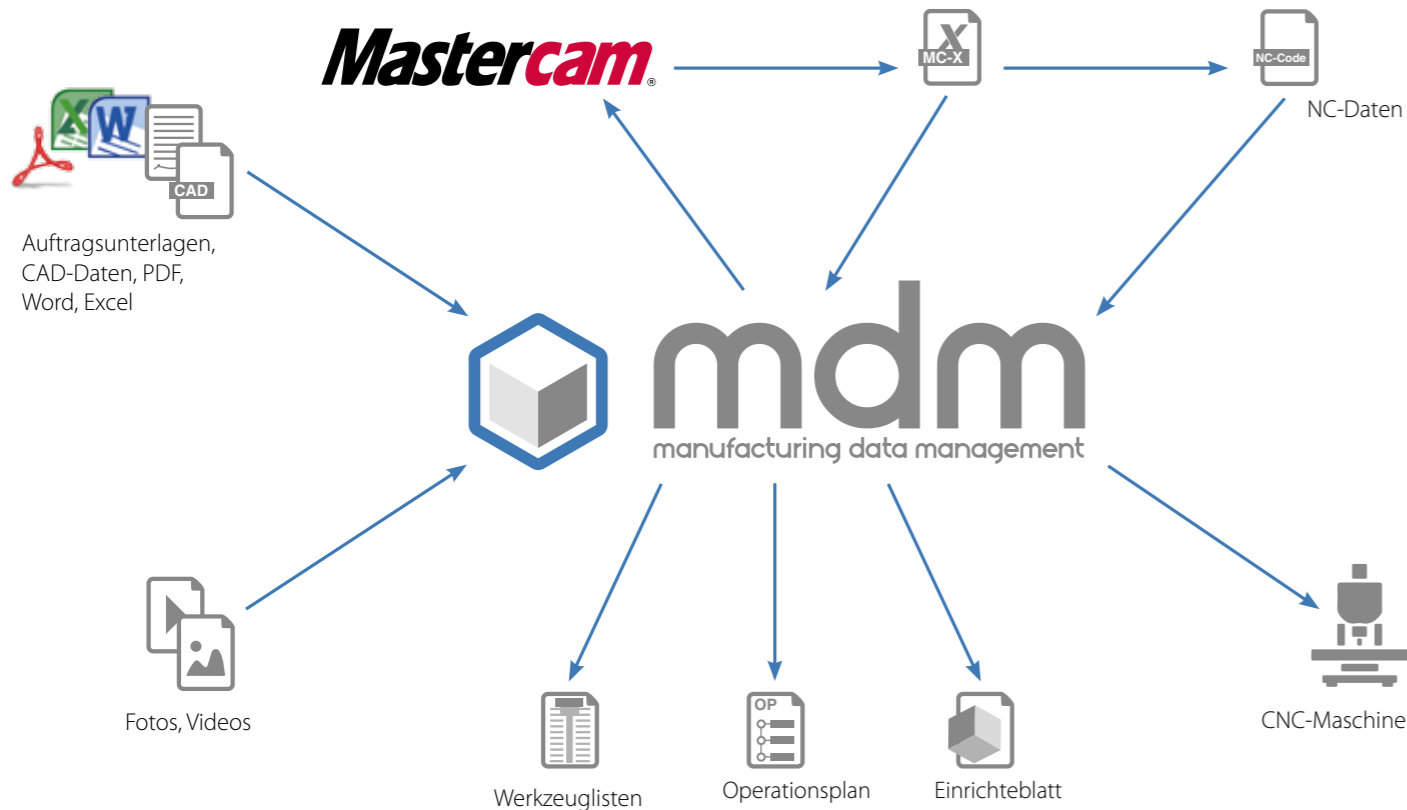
Mastercam®

MC-X

NC-Code

NC-Daten

CAD

Auftragsunterlagen, CAD-Daten, PDF, Word, Excel

mdm

manufacturing data management

Fotos, Videos

Werkzeuglisten

OP

Operationsplan

Einrichteblatt

CNC-Maschine